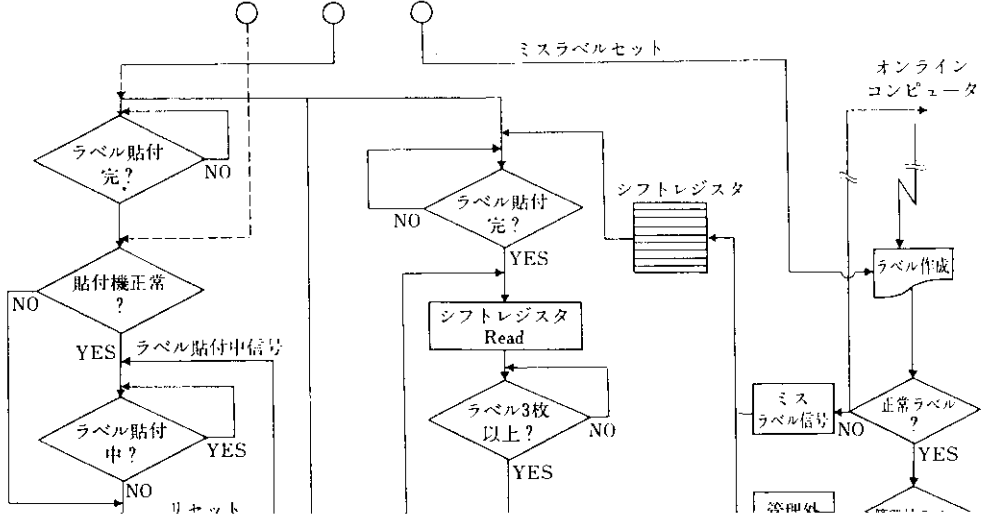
ミスラベルセット

オンライン
コンピュータ

ラベル貼付
完？

NO

貼付機正常
？

NO

YES

ラベル貼付中信号

ラベル貼付
中？

YES

NO

リセット

ラベル貼付
完？

NO

YES

シフトレジスタ

シフトレジスタ
Read

ラベル3枚
以上？

NO

YES

ラベル作成

正常ラベル
？

NO

YES

ミス
ラベル信号

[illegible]